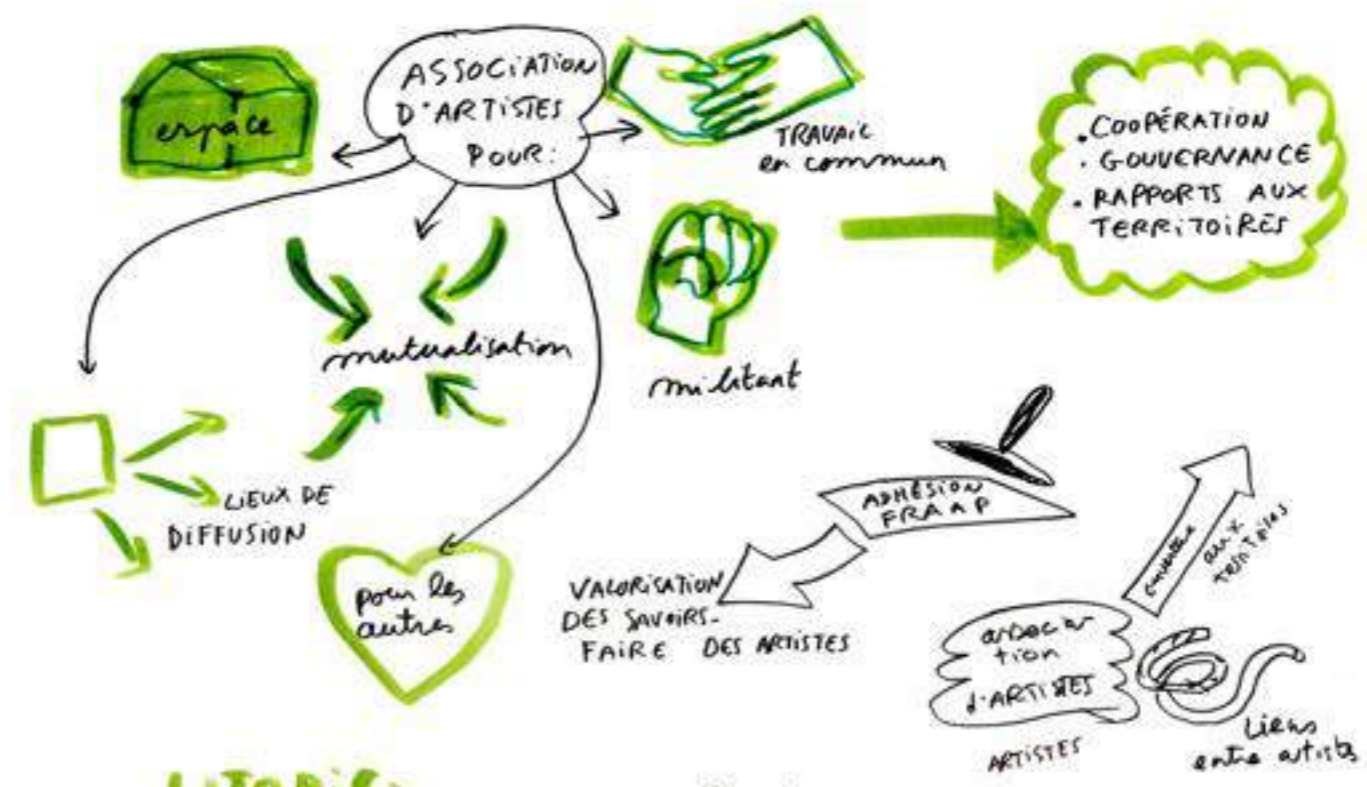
ASSOCIATION D'ARTISTES POUR:

espace

TRAVAIL en commun

• COOPÉRATION
• GOUVERNANCE
• RAPPORTS AUX TERRITOIRES

mutualisation

militant

LIEUX DE DIFFUSION

pour les autres

ADHÉSION FRAAP

VALORISATION DES SAVOIRS-FAIRE DES ARTISTES

association d'ARTISTES

ARTISTES

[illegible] aux territoires

liens entre artistes

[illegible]